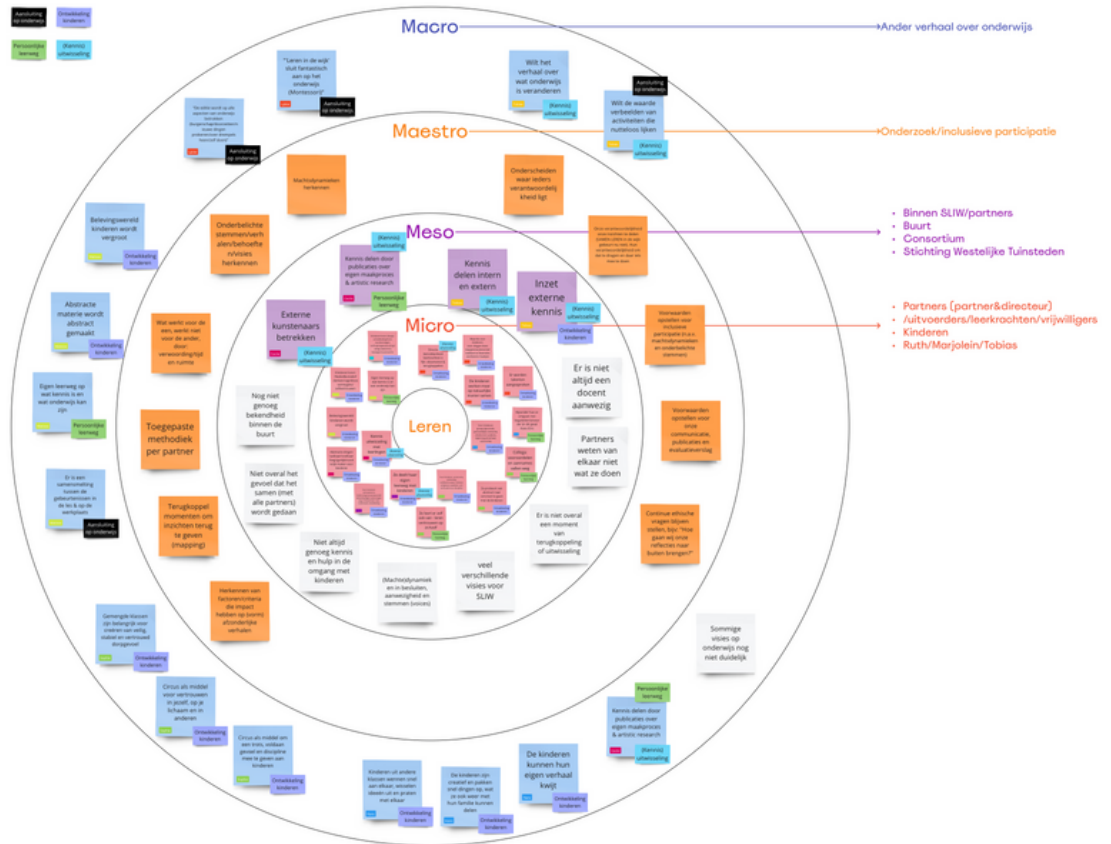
Aansluiting op onderwijs

Ontwikkeling kinderen

Persoonlijke leerweg

(Kennis) uitwisseling

Macro

Ander verhaal over onderwijs

Maestro

Onderzoek/inclusieve participatie

Meso

Binnen SLIW/partners
Buurt
Consortium
Stichting Westelijke Tuinsteden

Micro

Partners (partner&directeur)
/uitvoerders/leerkrachten/vrijwilligers
Kinderen
Ruth/Marjolein/Tobias

Leren

"Leren in de wijk" sluit fantastisch aan op het onderwijs (Montessori)

Aansluiting op onderwijs

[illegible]

Aansluiting op onderwijs

Wilt het verhaal over wat onderwijs is veranderen

(Kennis) uitwisseling

Aansluiting op onderwijs

Wilt de waarde verbeelden van activiteiten die nutteloos lijken

(Kennis) uitwisseling

Machtsdynamieken herkennen

Onderscheiden waar ieders verantwoordelijkheid ligt

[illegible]

Belevingswereld kinderen wordt vergroot

Ontwikkeling kinderen

Onderbelichte stemmen/verhalen/behoeften/visies herkennen

(Kennis) uitwisseling

Kennis delen door publicaties over eigen maakproces & artistic research

Persoonlijke leerweg

Kennis delen intern en extern

(Kennis) uitwisseling

Inzet externe kennis

(Kennis) uitwisseling

Ontwikkeling kinderen

Voorwaarden opstellen voor inclusieve participatie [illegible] machtsdynamieken en onderbelichte stemmen)

Abstracte materie wordt abstract gemaakt

Ontwikkeling kinderen

Wat werkt voor de een, werkt niet voor de ander, door verwoording/tijd en ruimte

Externe kunstenaars betrekken

(Kennis) uitwisseling

Eigen leerweg op wat kennis is en wat onderwijs kan zijn

Persoonlijke leerweg

Nog niet genoeg bekendheid binnen de buurt

Er is niet altijd een docent aanwezig

Toegepaste methodiek per partner

Partners weten van elkaar niet wat ze doen

Voorwaarden opstellen voor onze communicatie, publicaties en evaluatieverslag

Er is een samenwerking tussen de gebeurtenissen in de les & op de werkplaats

Aansluiting op onderwijs

Niet overal het gevoel dat het samen (met alle partners) wordt gedaan

Terugkoppel momenten om inzichten terug te geven (mapping)

Er is niet overal een moment van terugkoppeling of uitwisseling

Continue ethische vragen blijven stellen, bijv: "Hoe gaan wij onze reflecties naar buiten brengen?"

Niet altijd genoeg kennis en hulp in de omgang met kinderen

(Machtsdynamiek en in besluiten, aanwezigheid en stemmen (voices)

veel verschillende visies voor SLIW

Herkennen van factoren/criteria die impact hebben op (soms) afzonderlijke verhalen

Sommige visies op onderwijs nog niet duidelijk

Gemengde klassen zijn belangrijk voor creëren van veilig klimaat en vertrouwd doorgegeven

Ontwikkeling kinderen

Circus als middel voor vertrouwen in jezelf, op je lichaam en in anderen

Ontwikkeling kinderen

Circus als middel om een inzet, oefenen gevoel en discipline mee te geven aan kinderen

Ontwikkeling kinderen

Kinderen uit andere klassen wennen snel aan elkaar, wisselen ideeën uit en praten met elkaar

Ontwikkeling kinderen

De kinderen zijn creatief en pakken snel dingen op, wat ze ook weer met hun familie kunnen delen

Ontwikkeling kinderen

De kinderen kunnen hun eigen verhaal kwijt

Ontwikkeling kinderen

Persoonlijke leerweg

Kennis delen door publicaties over eigen maakproces & artistic research

(Kennis) uitwisseling